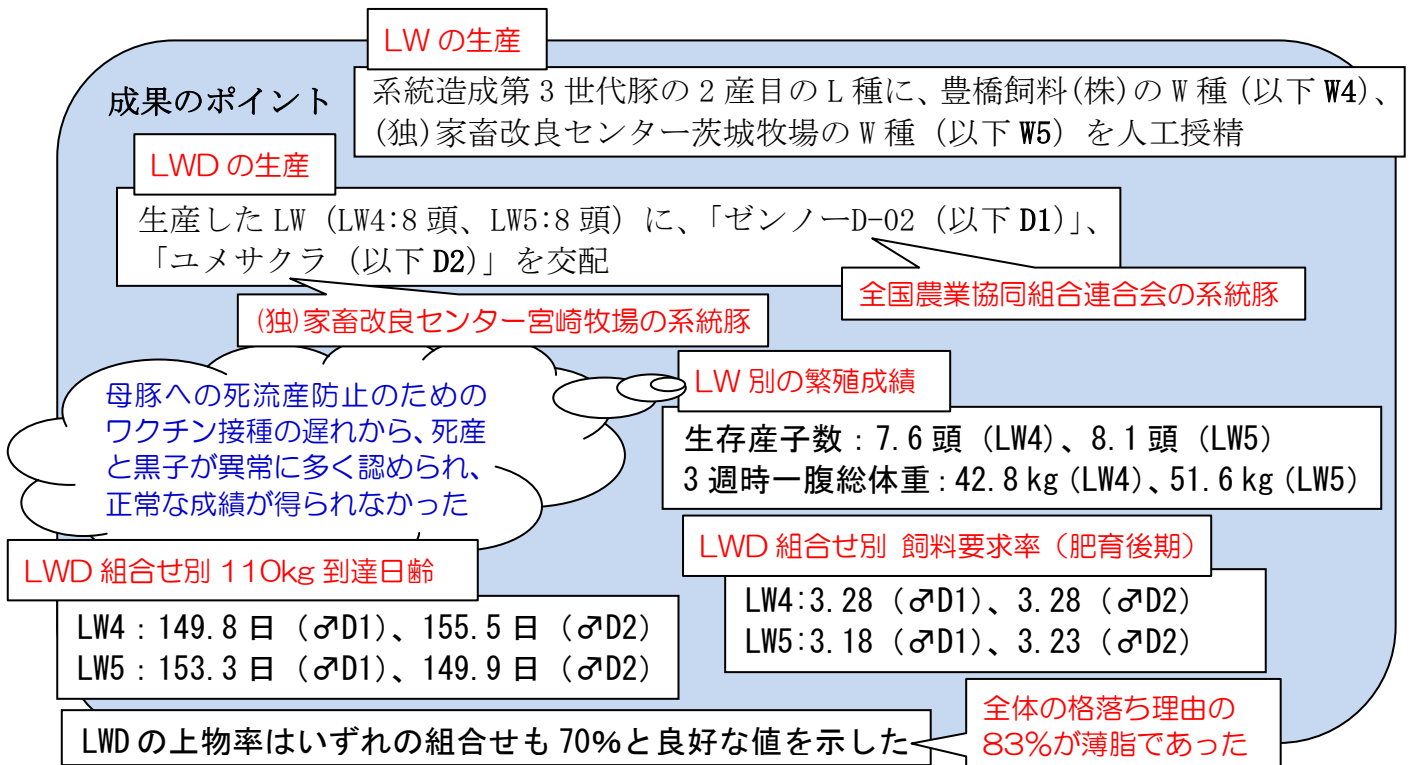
LW の生産

成果のポイント

系統造成第３世代豚の２産目のＬ種に、豊橋飼料(株)のＷ種（以下 W4)、(独)家畜改良センター茨城牧場のＷ種（以下 W5）を人工授精

LWD の生産

生産した LW（LW4:8 頭、LW5:8 頭）に、「ゼンノーD-02（以下 D1)」、「ユメサクラ（以下 D2)」を交配

全国農業協同組合連合会の系統豚

(独)家畜改良センター宮崎牧場の系統豚

母豚への死流産防止のためのワクチン接種の遅れから、死産と黒子が異常に多く認められ、正常な成績が得られなかった

LW 別の繁殖成績

生存産子数：7.6 頭（LW4)、8.1 頭（LW5)
3 週時一腹総体重：42.8 kg (LW4)、51.6 kg (LW5)

LWD 組合せ別 飼料要求率（肥育後期）

LW4:3.28（♂D1)、3.28（♂D2)
LW5:3.18（♂D1)、3.23（♂D2)

LWD 組合せ別 110kg 到達日齢

LW4：149.8 日（♂D1)、155.5 日（♂D2)
LW5：153.3 日（♂D1)、149.9 日（♂D2)

LWD の上物率はいずれの組合せも 70%と良好な値を示した

全体の格落ち理由の 83%が薄脂であった